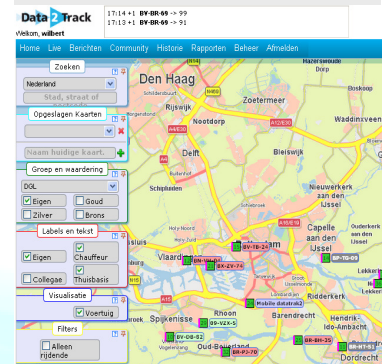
Data2Track
Welkom, willbert
17:14 +1 BY-BR-69 -> 99
17:13 +1 BY-BR-69 -> 91

Home Live Berichten Community Historie Rapporten Beheer Afmelden

Zoeken
Nederland
Stad, straat of

Opgeslagen Kaarten

Naam huidige kaart.

Groep en waardering
DGL
Eigen
Goud
Zilver
Brons

Labels en tekst
Eigen
Chauffeur
Collegae
Thuisbasis

Visualisatie
Voertuig

Filters
Alleen rijdende

Den Haag
Zoetermeer
Rijswijk
Nootdorp
Delft
Bleiswijk
Waddinxveen
Boskoop
Schipluiden
Nieuwerkerk aan den IJssel
Capelle aan den IJssel
Vlaardingen
Spijkenisse
Rhoon
Barendrecht
Ridderkerk
Hendrik-Ido-Ambacht
Oud-Beijerland
Dordrecht
Zwijndrecht
BV-TB-24
BX-ZV-74
BP-TB-09
Mobile datatrak2
BV-VZX-5
BV-DB-82
BR-PJ-70
BR-BH-25